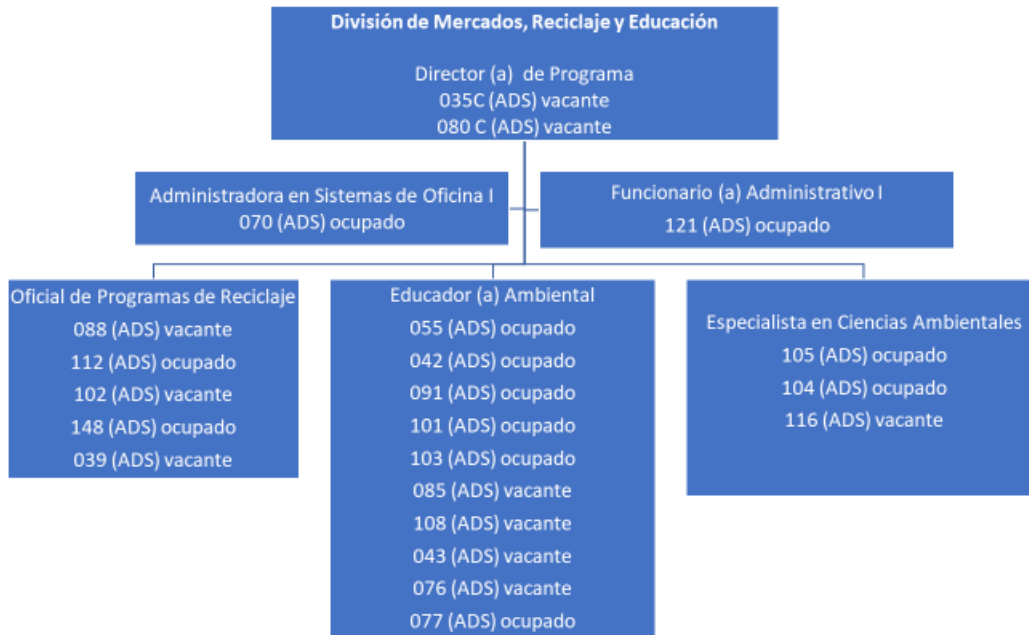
División de Mercados, Reciclaje y Educación

Director (a) de Programa
035C (ADS) vacante
080 C (ADS) vacante

Administradora en Sistemas de Oficina I
070 (ADS) ocupado

Funcionario (a) Administrativo I
121 (ADS) ocupado

Oficial de Programas de Reciclaje
088 (ADS) vacante
112 (ADS) ocupado
102 (ADS) vacante
148 (ADS) ocupado
039 (ADS) vacante

Educador (a) Ambiental
055 (ADS) ocupado
042 (ADS) ocupado
091 (ADS) ocupado
101 (ADS) ocupado
103 (ADS) ocupado
085 (ADS) vacante
108 (ADS) vacante
043 (ADS) vacante
076 (ADS) vacante
077 (ADS) ocupado

Especialista en Ciencias Ambientales
105 (ADS) ocupado
104 (ADS) ocupado
116 (ADS) vacante